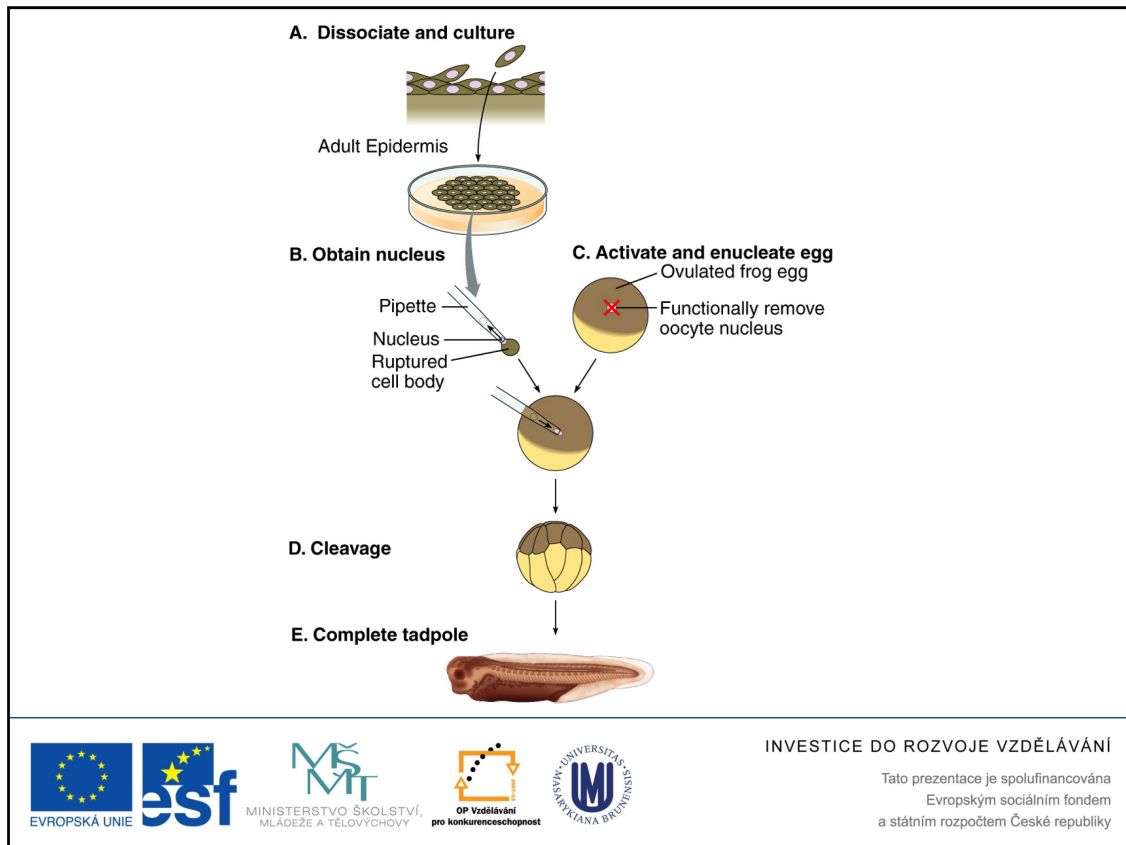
A. Dissociate and culture

Adult Epidermis

B. Obtain nucleus

Pipette

Nucleus

Ruptured cell body

C. Activate and enucleate egg

Ovulated frog egg

Functionally remove oocyte nucleus

D. Cleavage

E. Complete tadpole

EVROPSKÁ UNIE

esf

MŠMT

MINISTERSTVO ŠKOLSTVÍ, MLÁDEŽE A TĚLOVÝCHOVY

OP Vzdělávání pro konkurenceschopnost

UNIVERSITAS MASARYKIANA BRUNENSIS

INVESTICE DO ROZVOJE VZDĚLÁVÁNÍ

Tato prezentace je spolufinancována Evropským sociálním fondem a státním rozpočtem České republiky